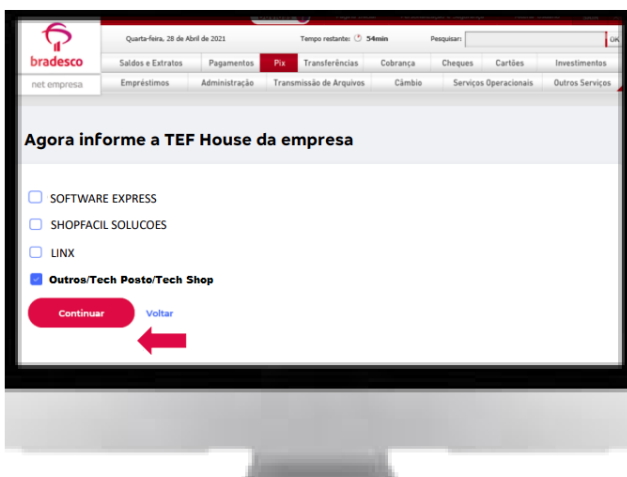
bradesco

net empresa

Quarta-feira, 28 de Abril de 2021

Tempo restante: 54min

Pesquisar:

OK

Saldos e Extratos | Pagamentos | Pix | Transferências | Cobrança | Cheques | Cartões | Investimentos

Empréstimos | Administração | Transmissão de Arquivos | Câmbio | Serviços Operacionais | Outros Serviços

Agora informe a TEF House da empresa

SOFTWARE EXPRESS

SHOPFACIL SOLUCOES

LINX

Outros/Tech Posto/Tech Shop

Continuar

Voltar